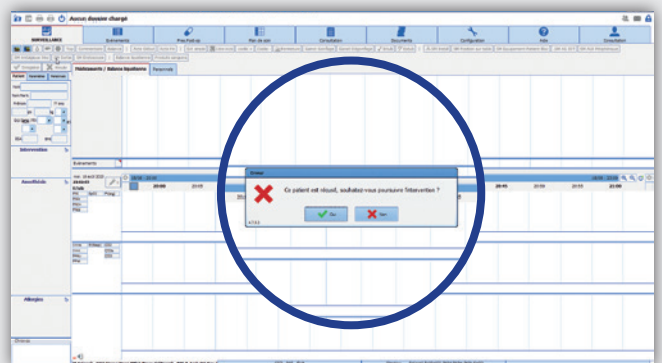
Aucun dossier chargé

SURVEILLANCE

Evènements

Prescription

Plan de soins

Consultation

Documents

Configuration

Aide

Consultation

Monitorages / Balance liquidienne

Paramètres

Patient

Intervention

Anesthésie

Allergies

Evènements

Evénement

Ce patient est réveillé, souhaitez-vous poursuivre l'intervention ?

Oui

Non

20:00

20:45

20:55

21:00